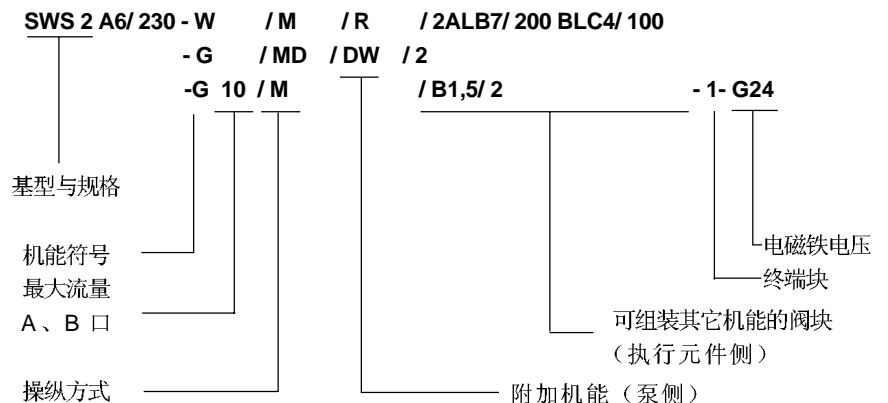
SWS 2 A6/ 230 - W /M /R / 2ALB7/ 200 BLC4/ 100

- G /MD / DW / 2

-G 10 / M / B1,5/ 2 - 1- G24

基型与规格

机能符号

最大流量

A、B 口

操纵方式

电磁铁电压

终端块

可组装其它机能的阀块

（执行元件侧）

附加机能（泵侧）